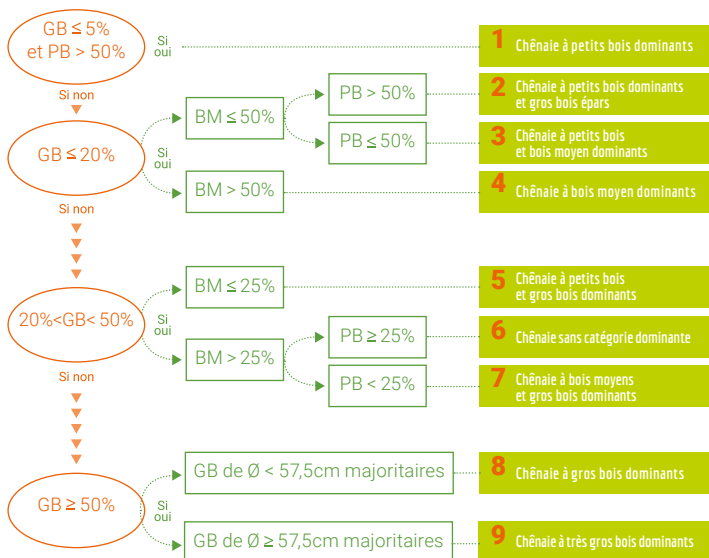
GB ≤ 5% et PB > 50%

Si oui

1 Chênaie à petits bois dominants

Si non

GB ≤ 20%

Si oui

BM ≤ 50%

PB > 50%

2 Chênaie à petits bois dominants et gros bois épars

PB ≤ 50%

3 Chênaie à petits bois et bois moyen dominants

BM > 50%

4 Chênaie à bois moyen dominants

Si non

20%<GB< 50%

Si oui

BM ≤ 25%

5 Chênaie à petits bois et gros bois dominants

BM > 25%

PB ≥ 25%

6 Chênaie sans catégorie dominante

PB < 25%

7 Chênaie à bois moyens et gros bois dominants

Si non

GB ≥ 50%

Si oui

GB de Ø < 57,5cm majoritaires

8 Chênaie à gros bois dominants

GB de Ø ≥ 57,5cm majoritaires

9 Chênaie à très gros bois dominants